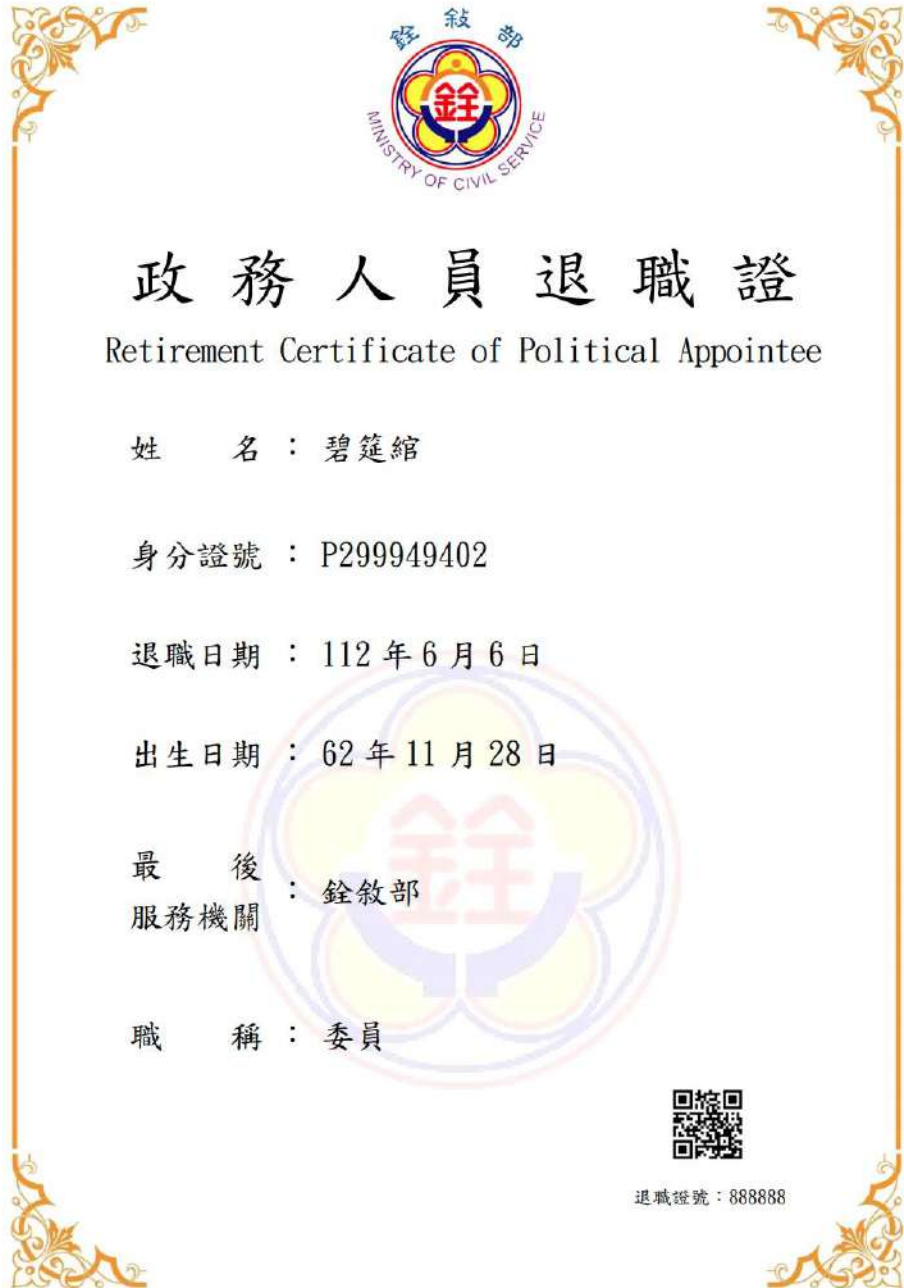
銓敘部
銓
MINISTRY OF CIVIL SERVICE

政務人員退職證
Retirement Certificate of Political Appointee

姓　名：碧筵綰

身分證號：P299949402

退職日期：112 年 6 月 6 日

出生日期：62 年 11 月 28 日

最後服務機關：銓敘部

職稱：委員

退職證號：888888